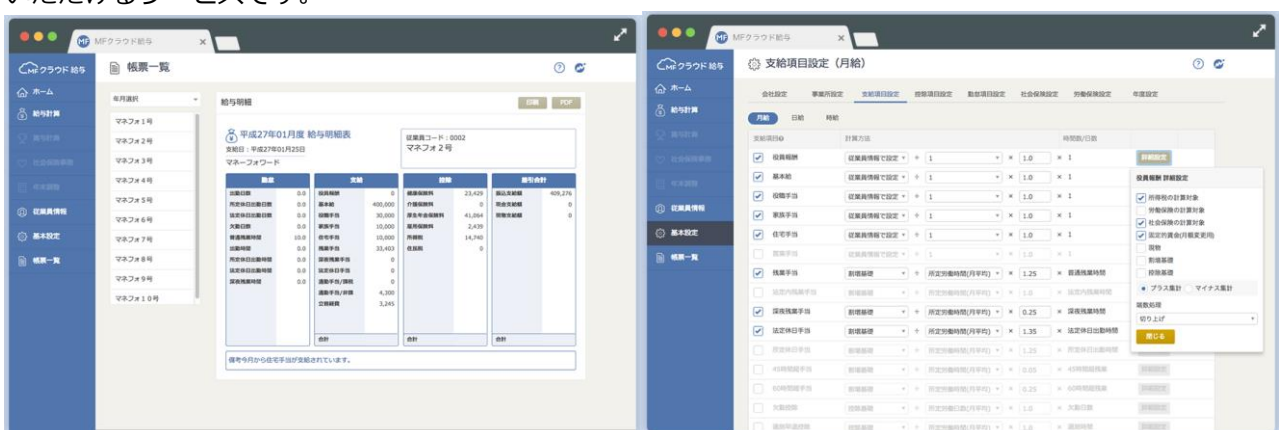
いただけるかと思います。

MF MFクラウド給与

MFクラウド給与

ホーム
給与計算
従業員情報
基本設定
帳票一覧

帳票一覧

年月選択

マネフォ1号
マネフォ2号
マネフォ3号
マネフォ4号
マネフォ5号
マネフォ6号
マネフォ7号
マネフォ8号
マネフォ9号
マネフォ10号

給与明細

印刷 PDF

平成27年01月度 給与明細表
支給日：平成27年01月25日
マネーフォワード

従業員コード：0002
マネフォ2号

| 勤怠 | | 支給 | | 控除 | | 差引合計 | |
|---|---|---|---|---|---|---|---|
| 出勤日数 | 0.0 | 役員報酬 | 0 | 健康保険料 | 23,429 | 振込支給額 | 409,276 |
| 所定休日出勤日数 | 0.0 | 基本給 | 400,000 | 介護保険料 | 0 | 現金支給額 | 0 |
| 法定休日出勤日数 | 0.0 | 役職手当 | 30,000 | 厚生年金保険料 | 41,064 | 現物支給額 | 0 |
| 欠勤日数 | 0.0 | 家族手当 | 10,000 | 雇用保険料 | 2,439 | | |
| 普通残業時間 | 10.0 | 住宅手当 | 10,000 | 所得税 | 14,740 | | |
| 出勤時間 | 0.0 | 残業手当 | 33,403 | 住民税 | 0 | | |
| 所定休日出勤時間 | 0.0 | 深夜残業手当 | 0 | | | | |
| 法定休日出勤時間 | 0.0 | 法定休日手当 | 0 | | | | |
| 深夜残業時間 | 0.0 | 通勤手当(課税) | 0 | | | | |
| | | 通勤手当(非課) | 4,300 | | | | |
| | | 立替経費 | 3,245 | | | | |
| | | 合計 | | 合計 | | 合計 | |

備考今月から住宅手当が支給されています。

支給項目設定（月給）

会社設定　事業所設定　支給項目設定　控除項目設定　勤怠項目設定　社会保険設定　労働保険設定　年度設定

月給　日給　時給

支給項目　計算方法　時間数/日数

役員報酬　従業員情報で設定　÷ 1　× 1.0　× 1　詳細設定
基本給　従業員情報で設定　÷ 1　× 1.0　× 1
役職手当　従業員情報で設定　÷ 1　× 1.0　× 1
家族手当　従業員情報で設定　÷ 1　× 1.0　× 1
住宅手当　従業員情報で設定　÷ 1　× 1.0　× 1
残業手当　割増基礎　÷ 所定労働時間(月平均)　× 1.25　× 普通残業時間
深夜残業手当　割増基礎　÷ 所定労働時間(月平均)　× 0.25　× 深夜残業時間
法定休日手当　割増基礎　÷ 所定労働時間(月平均)　× 1.35　× 法定休日出勤時間

役員報酬 詳細設定
所得税の計算対象
労働保険の計算対象
社会保険の計算対象
固定的賃金(月額変更用)
現物
割増基礎
控除基礎
プラス集計　マイナス集計
端数処理
切り上げ
閉じる